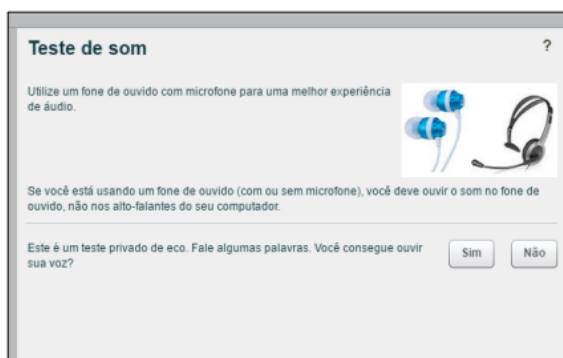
Teste de som

?

Utilize um fone de ouvido com microfone para uma melhor experiência de áudio.

Se você está usando um fone de ouvido (com ou sem microfone), você deve ouvir o som no fone de ouvido, não nos alto-falantes do seu computador.

Este é um teste privado de eco. Fale algumas palavras. Você consegue ouvir sua voz?

Sim

Não